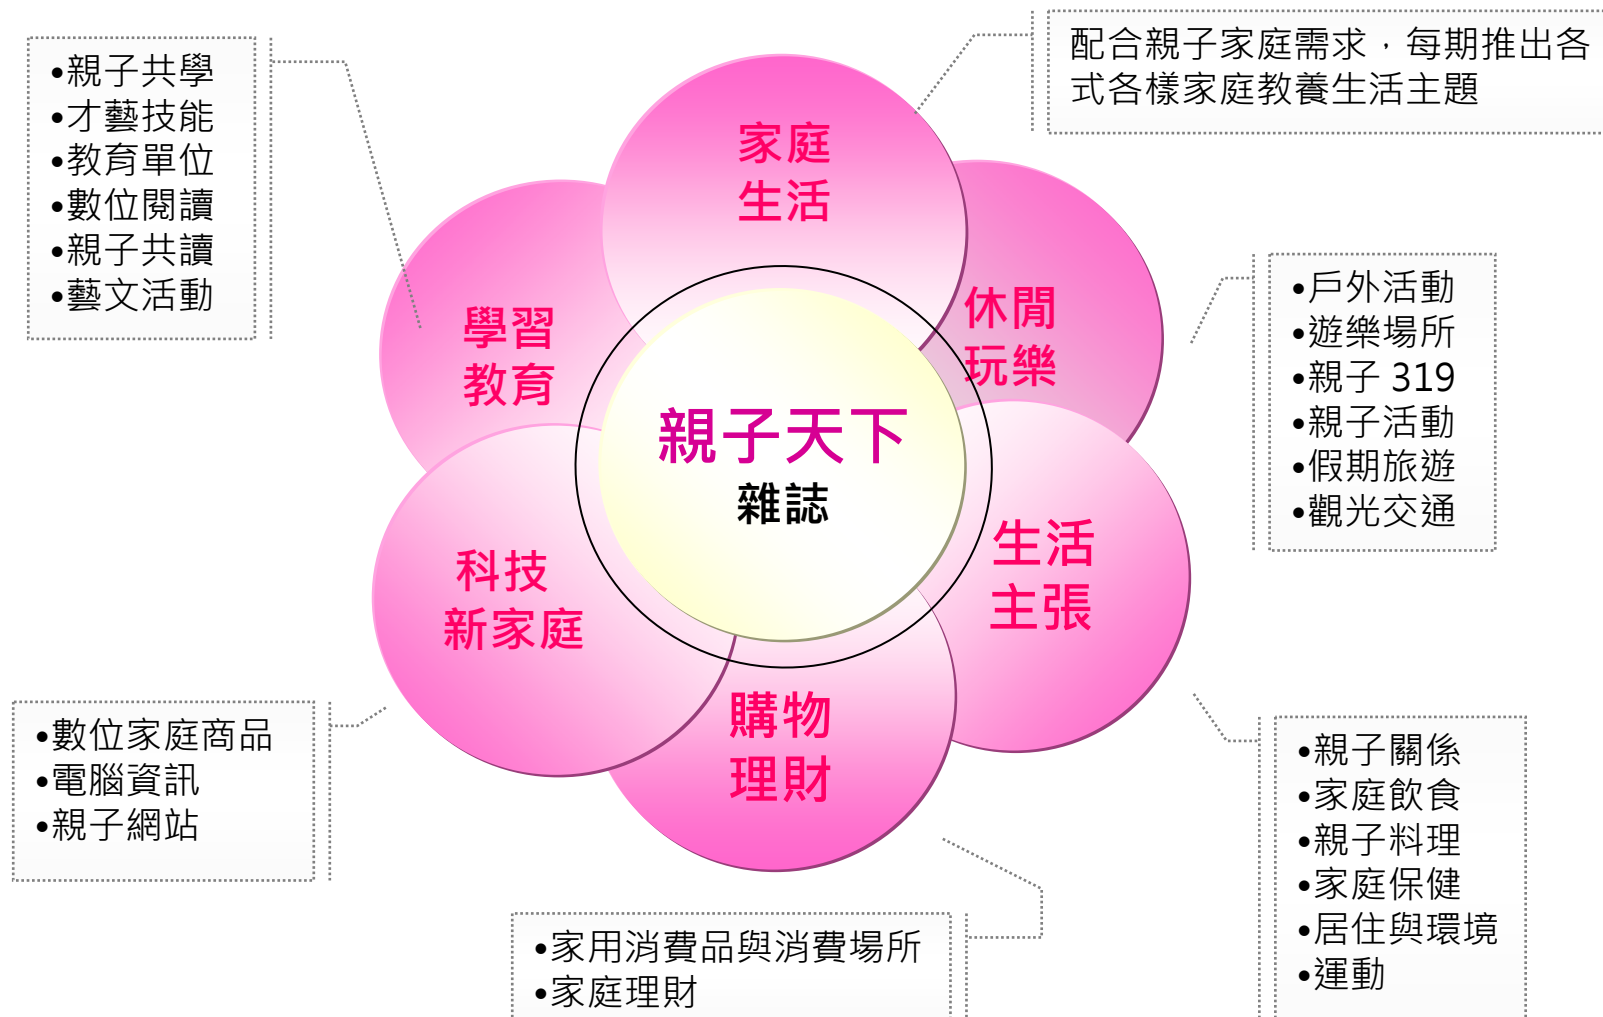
•親子共學
•才藝技能
•教育單位
•數位閱讀
•親子共讀
•藝文活動

配合親子家庭需求，每期推出各式各樣家庭教養生活主題

家庭
生活

休閒
玩樂

學習
教育

親子天下
雜誌

•戶外活動
•遊樂場所
•親子 319
•親子活動
•假期旅遊
•觀光交通

科技
新家庭

生活
主張

購物
理財

•數位家庭商品
•電腦資訊
•親子網站

•親子關係
•家庭飲食
•親子料理
•家庭保健
•居住與環境
•運動

•家用消費品與消費場所
•家庭理財